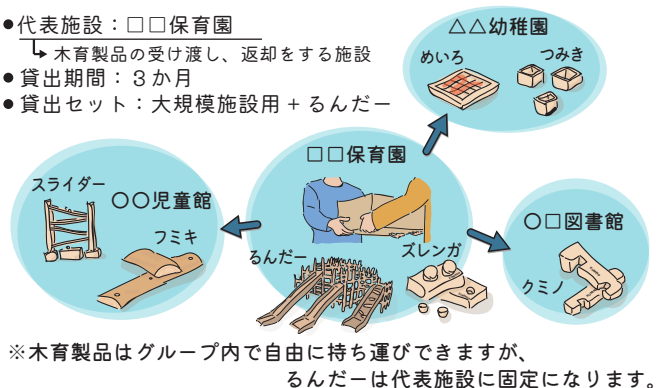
●代表施設：□□保育園
↳木育製品の受け渡し、返却をする施設
●貸出期間：３か月
●貸出セット：大規模施設用＋るんだー

△△幼稚園
めいろ
つみき

□□保育園

スライダー
〇〇児童館
フミキ

るんだー
ズレンガ

〇□図書館
クミノ

※木育製品はグループ内で自由に持ち運びできますが、るんだーは代表施設に固定になります。